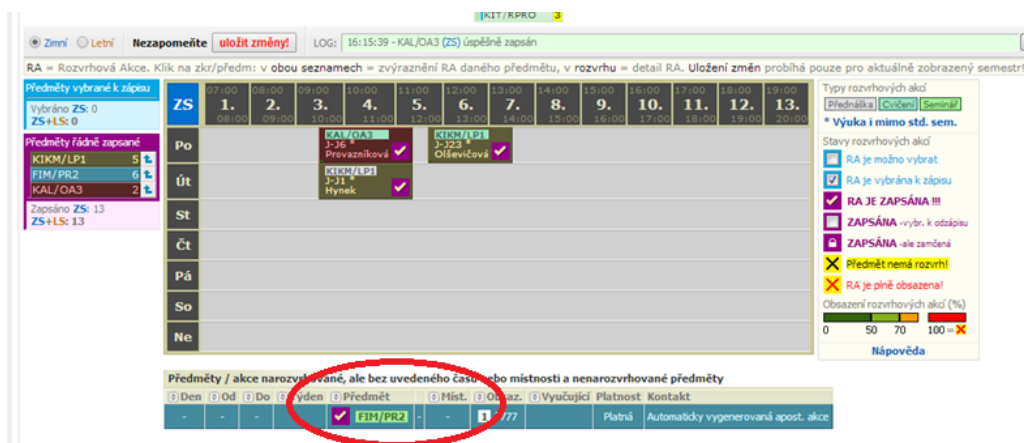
KIT/RPRO 3

Zimní Letní Nezapomeňte uložit změny! LOG: 16:15:39 - KAL/OA3 (ZS) úspěšně zapsán

RA = Rozvrhová Akce. Klik na zkr/předm: v obou seznamech = zvýraznění RA daného předmětu, v rozvrhu = detail RA. Uložení změn probíhá pouze pro aktuálně zobrazený semestr!

Předměty vybrané k zápisu
Vybráno ZS: 0
ZS+LS: 0

Předměty řádně zapsané
KIKM/LP1 5
FIM/PR2 6
KAL/OA3 2

Zapsáno ZS: 13
ZS+LS: 13

| ZS | 07:00 1. 08:00 | 08:00 2. 09:00 | 09:00 3. 10:00 | 10:00 4. 11:00 | 11:00 5. 12:00 | 12:00 6. 13:00 | 13:00 7. 14:00 | 14:00 8. 15:00 | 15:00 9. 16:00 | 16:00 10. 17:00 | 17:00 11. 18:00 | 18:00 12. 19:00 | 19:00 13. 20:00 |
|---|---|---|---|---|---|---|---|---|---|---|---|---|---|
| Po | | | KAL/OA3 J-J6 * Provazníková | | | KIKM/LP1 J-J23 * Olševičová | | | | | | | |
| Út | | | KIKM/LP1 J-J1 * Hynek | | | | | | | | | | |
| St | | | | | | | | | | | | | |
| Čt | | | | | | | | | | | | | |
| Pá | | | | | | | | | | | | | |
| So | | | | | | | | | | | | | |
| Ne | | | | | | | | | | | | | |

Typy rozvrhových akcí
Přednáška Cvičení Seminář
* Výuka i mimo std. sem.
Stavy rozvrhových akcí
RA je možno vybrat
RA je vybrána k zápisu
RA JE ZAPSÁNA !!!
ZAPSÁNA -vybr. k odzápisu
ZAPSÁNA -ale zamčená
Předmět nemá rozvrh!
RA je plně obsazena!
Obsazení rozvrhových akcí (%)
0 50 70 100 =
Nápověda

Předměty / akce narozvrhované, ale bez uvedeného času nebo místnosti a nenarozvrhované předměty

| Den | Od | Do | Týden | Předmět | | Míst. | Obsaz. | Vyučující | Platnost | Kontakt |
|---|---|---|---|---|---|---|---|---|---|---|
| - | - | - | - | FIM/PR2 | - | - | 1 77 | | Platná | Automaticky vygenerovaná apost. akce |